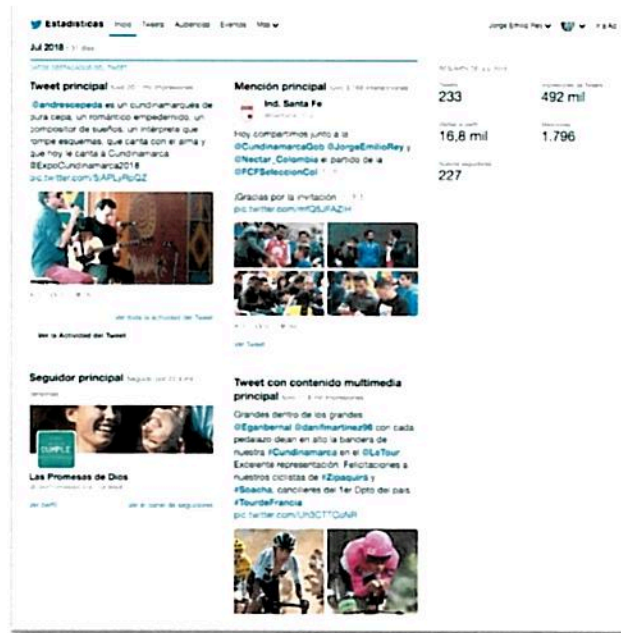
Estadísticas Inicio Tweets Audiencias Eventos Más

Jorge Emilio Rey

Jul 2018 · 31 días

Tweet principal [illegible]

@andrescepeda es un cundinamarqués de pura cepa, un romántico empedernido, un compositor de sueños, un intérprete que rompe esquemas, que canta con el alma y que hoy le canta a Cundinamarca #ExpoCundinamarca2018 pic.twitter.com/SAPLyRpQZ

Ver toda la actividad del Tweet

Ver la Actividad del Tweet

Mención principal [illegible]

Ind. Santa Fe

Hoy compartimos junto a la @CundinamarcaGob @JorgeEmilioRey y @Nectar_Colombia el partido de la @FCFSeleccionCol

¡Gracias por la invitación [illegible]
pic.twitter.com/mfQ5JFAZIH

Ver Tweet

Tweets 233
Impresiones de Tweets 492 mil
Visitas al perfil 16,8 mil
Menciones 1.796
Nuevos seguidores 227

Seguidor principal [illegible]

DIMPLE

Las Promesas de Dios

Ver perfil

Ver el panel de seguidores

Tweet con contenido multimedia principal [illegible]

Grandes dentro de los grandes @Eganbernal @danifmartinez96 con cada pedalazo dejan en alto la bandera de nuestra #Cundinamarca en el @LeTour Excelente representación. Felicitaciones a nuestros ciclistas de #Zipaquirá y #Soacha, cancilleres del 1er Dpto del país. #TourdeFrancia pic.twitter.com/Uh3CTTCuNR